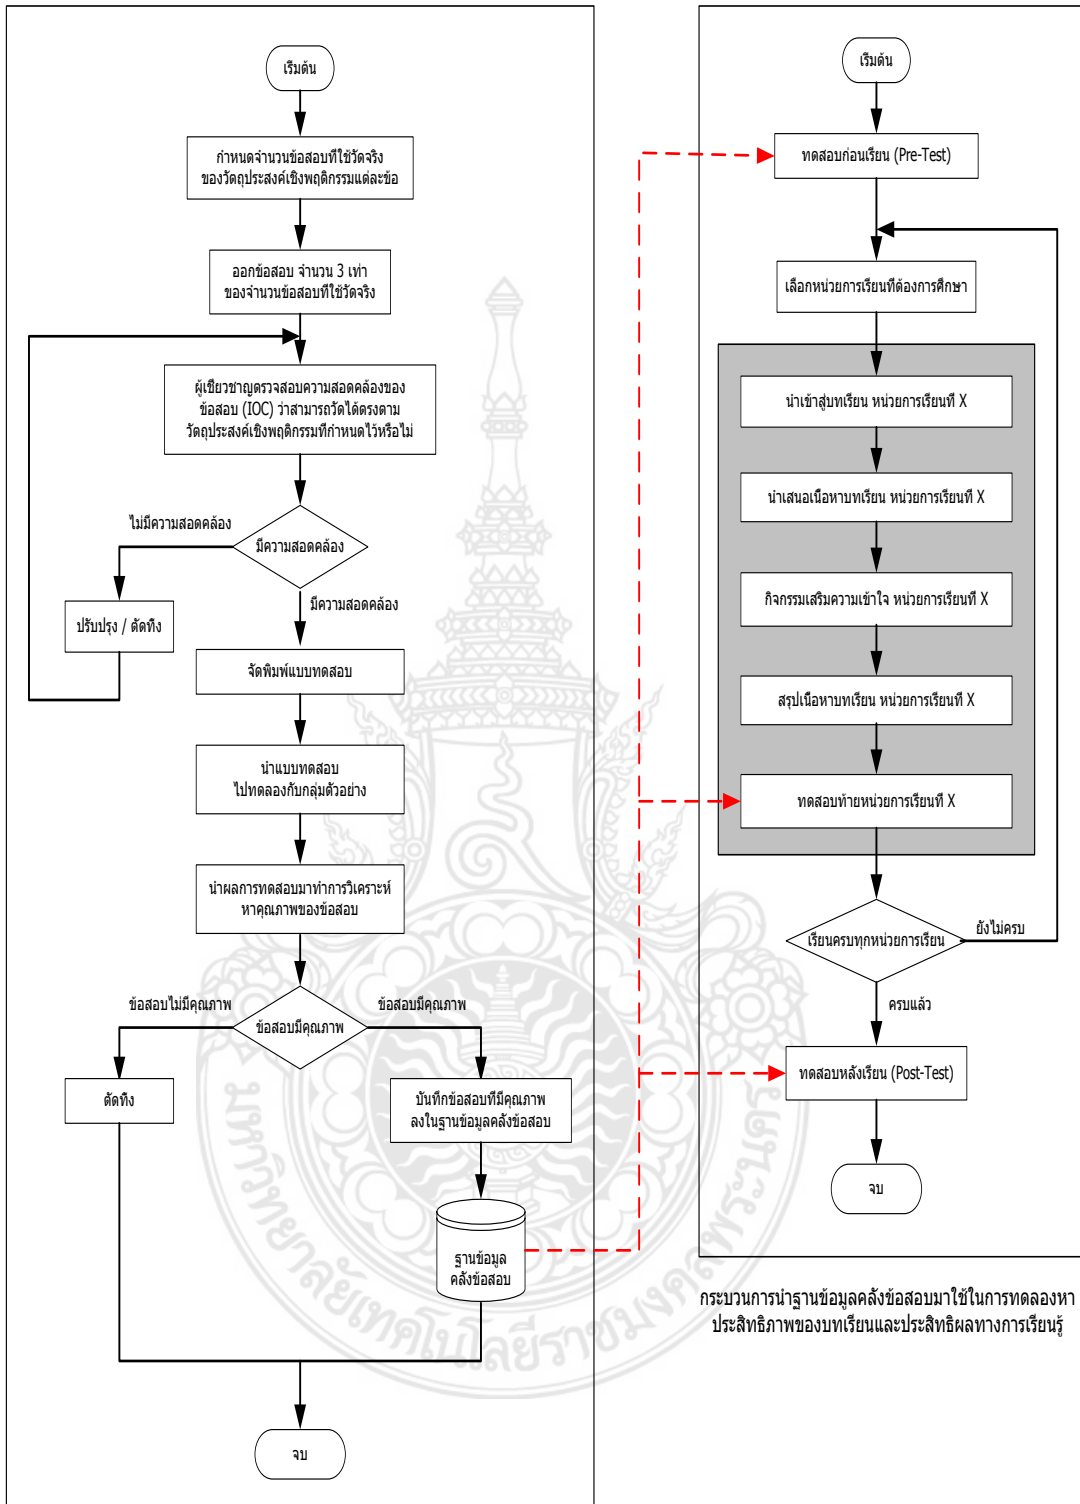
เริ่มต้น

กำหนดจำนวนข้อสอบที่ใช้วัดจริง ของวัตถุประสงค์เชิงพฤติกรรมแต่ละข้อ

ออกข้อสอบ จำนวน 3 เท่า ของจำนวนข้อสอบที่ใช้วัดจริง

ผู้เชี่ยวชาญตรวจสอบความสอดคล้องของข้อสอบ (IOC) ว่าสามารถวัดได้ตรงตามวัตถุประสงค์เชิงพฤติกรรมที่กำหนดไว้หรือไม่

ไม่มีความสอดคล้อง

มีความสอดคล้อง

ปรับปรุง / ตัดทิ้ง

มีความสอดคล้อง

จัดพิมพ์แบบทดสอบ

นำแบบทดสอบไปทดลองกับกลุ่มตัวอย่าง

นำผลการทดสอบมาทำการวิเคราะห์หาคุณภาพของข้อสอบ

ข้อสอบไม่มีคุณภาพ

ข้อสอบมีคุณภาพ

ข้อสอบมีคุณภาพ

ตัดทิ้ง

บันทึกข้อสอบที่มีคุณภาพลงในฐานข้อมูลคลังข้อสอบ

ฐานข้อมูลคลังข้อสอบ

จบ

เริ่มต้น

ทดสอบก่อนเรียน (Pre-Test)

เลือกหน่วยการเรียนที่ต้องการศึกษา

นำเข้าสู่บทเรียน หน่วยการเรียนที่ X

นำเสนอเนื้อหาบทเรียน หน่วยการเรียนที่ X

กิจกรรมเสริมความเข้าใจ หน่วยการเรียนที่ X

สรุปเนื้อหาบทเรียน หน่วยการเรียนที่ X

ทดสอบท้ายหน่วยการเรียนที่ X

เรียนครบทุกหน่วยการเรียน

ยังไม่ครบ

ครบแล้ว

ทดสอบหลังเรียน (Post-Test)

จบ

กระบวนการนำฐานข้อมูลคลังข้อสอบมาใช้ในการทดลองหาประสิทธิภาพของบทเรียนและประสิทธิผลทางการเรียนรู้